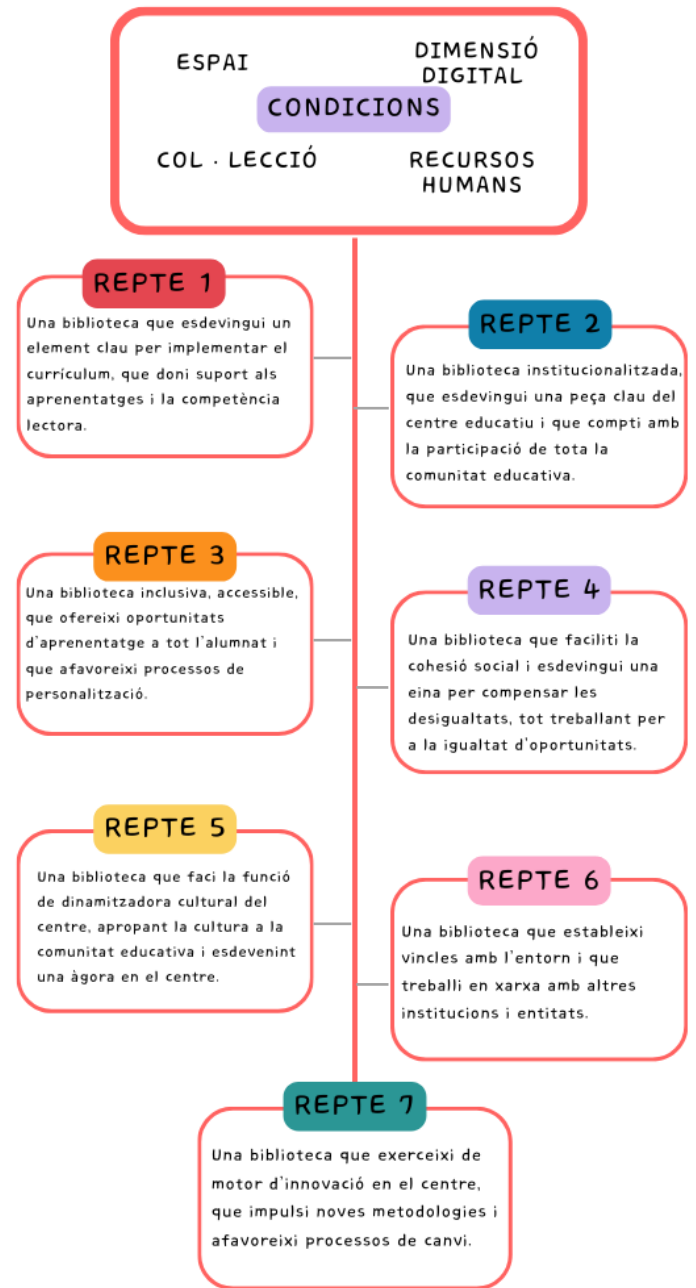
ESPAI

DIMENSIÓ DIGITAL

CONDICIONS

COL · LECCIÓ

RECURSOS HUMANS

REPTE 1

Una biblioteca que esdevingui un element clau per implementar el currículum, que doni suport als aprenentatges i la competència lectora.

REPTE 2

Una biblioteca institucionalitzada, que esdevingui una peça clau del centre educatiu i que compti amb la participació de tota la comunitat educativa.

REPTE 3

Una biblioteca inclusiva, accessible, que ofereixi oportunitats d'aprenentatge a tot l'alumnat i que afavoreixi processos de personalització.

REPTE 4

Una biblioteca que faciliti la cohesió social i esdevingui una eina per compensar les desigualtats, tot treballant per a la igualtat d'oportunitats.

REPTE 5

Una biblioteca que faci la funció de dinamitzadora cultural del centre, apropant la cultura a la comunitat educativa i esdevenint una àgora en el centre.

REPTE 6

Una biblioteca que estableixi vincles amb l'entorn i que treballi en xarxa amb altres institucions i entitats.

REPTE 7

Una biblioteca que exerceixi de motor d'innovació en el centre, que impulsi noves metodologies i afavoreixi processos de canvi.